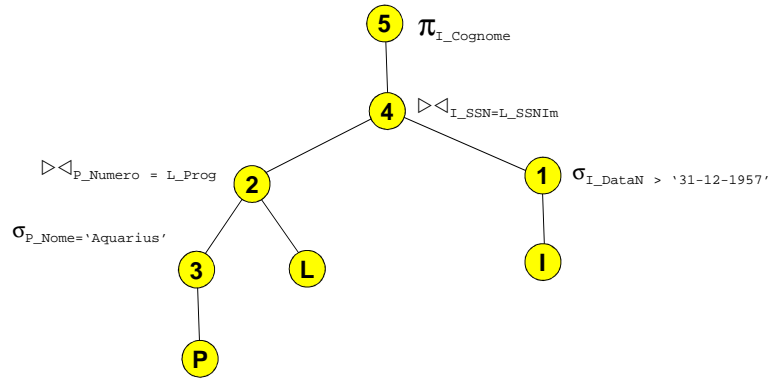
5 $\pi_{I\_Cognome}$

4 $\triangleright\triangleleft_{I\_SSN=L\_SSNIm}$

$\triangleright\triangleleft_{P\_Numero\ =\ L\_Prog}$ 2

1 $\sigma_{I\_DataN\ >\ '31-12-1957'}$

$\sigma_{P\_Nome='Aquarius'}$

3

L

I

P